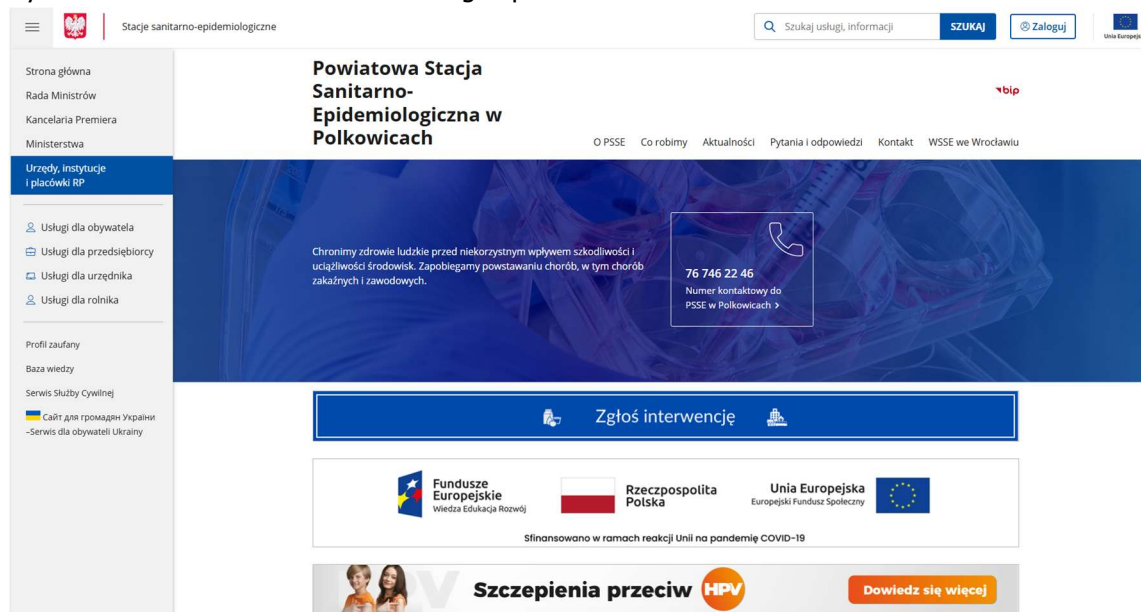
Stacje sanitarno-epidemiologiczne

Szukaj usługi, informacji

SZUKAJ

Zaloguj

Unia Europejska

Strona główna
Rada Ministrów
Kancelaria Premiera
Ministerstwa
Urzędy, instytucje i placówki RP

Usługi dla obywatela
Usługi dla przedsiębiorcy
Usługi dla urzędnika
Usługi dla rolnika

Profil zaufany
Baza wiedzy
Serwis Służby Cywilnej
Сайт для громадян України –Serwis dla obywateli Ukrainy

Powiatowa Stacja Sanitarno-Epidemiologiczna w Polkowicach

bip

O PSSE   Co robimy   Aktualności   Pytania i odpowiedzi   Kontakt   WSSE we Wrocławiu

Chronimy zdrowie ludzkie przed niekorzystnym wpływem szkodliwości i uciążliwości środowisk. Zapobiegamy powstawaniu chorób, w tym chorób zakaźnych i zawodowych.

76 746 22 46
Numer kontaktowy do PSSE w Polkowicach >

Zgłoś interwencję

Fundusze Europejskie
Wiedza Edukacja Rozwój

Rzeczpospolita Polska

Unia Europejska
Europejski Fundusz Społeczny

Sfinansowano w ramach reakcji Unii na pandemię COVID-19

Szczepienia przeciw HPV

Dowiedz się więcej